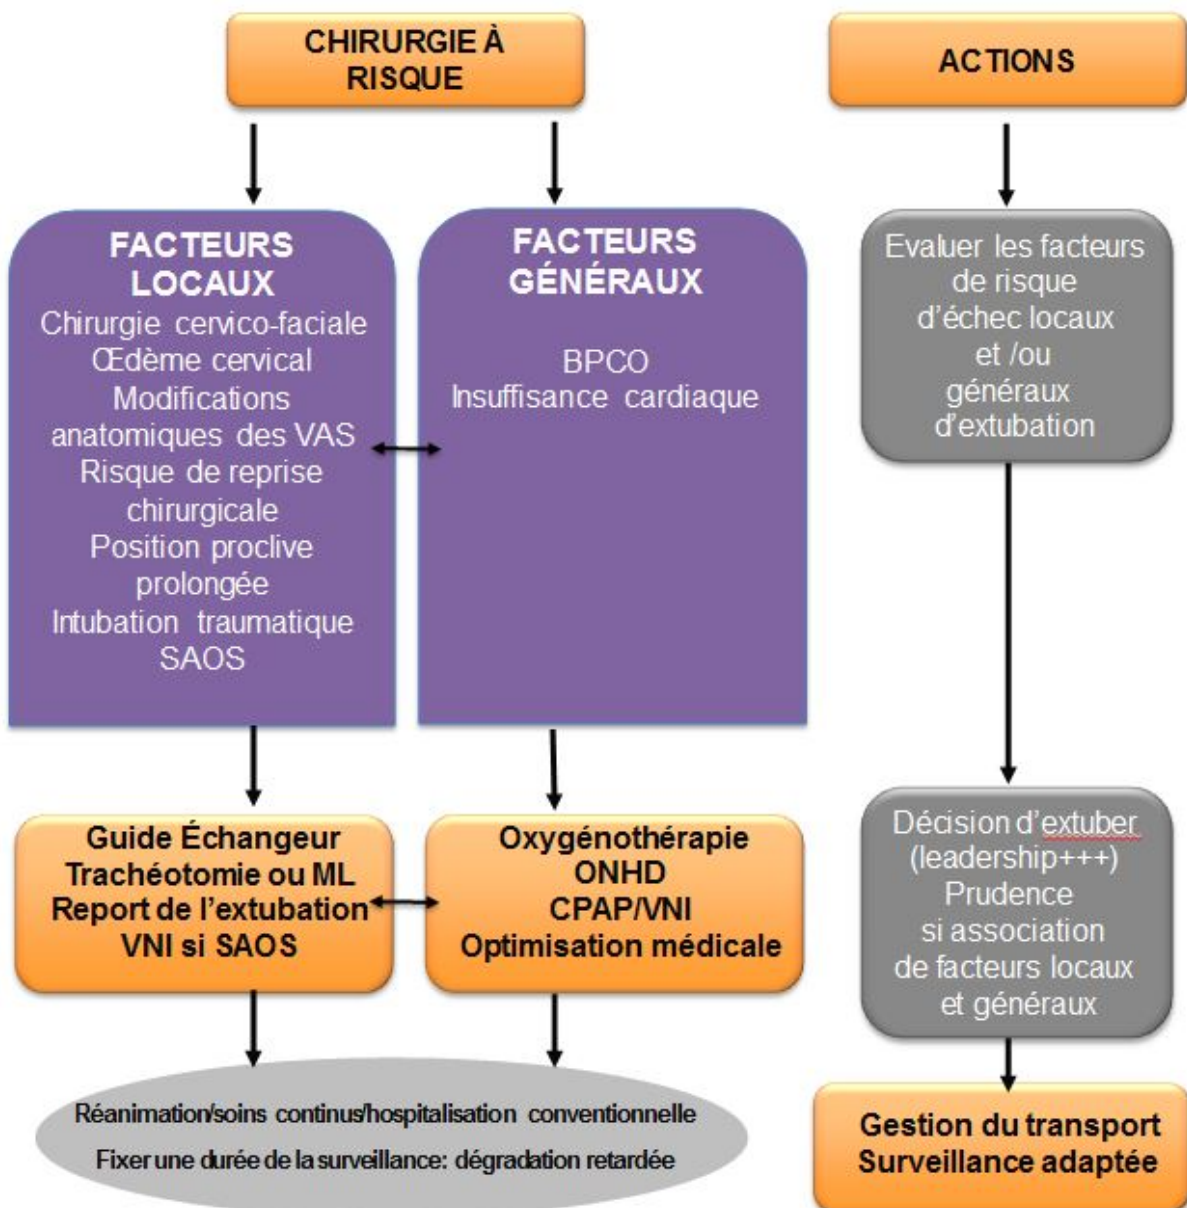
CHIRURGIE À RISQUE

ACTIONS

FACTEURS LOCAUX
Chirurgie cervico-faciale
Œdème cervical
Modifications anatomiques des VAS
Risque de reprise chirurgicale
Position proclive prolongée
Intubation traumatique
SAOS

FACTEURS GÉNÉRAUX
BPCO
Insuffisance cardiaque

Evaluer les facteurs de risque d'échec locaux et /ou généraux d'extubation

Guide Échangeur
Trachéotomie ou ML
Report de l'extubation
VNI si SAOS

Oxygénothérapie
ONHD
CPAP/VNI
Optimisation médicale

Décision d'extuber (leadership+++)
Prudence si association de facteurs locaux et généraux

Réanimation/soins continus/hospitalisation conventionnelle
Fixer une durée de la surveillance: dégradation retardée

Gestion du transport
Surveillance adaptée